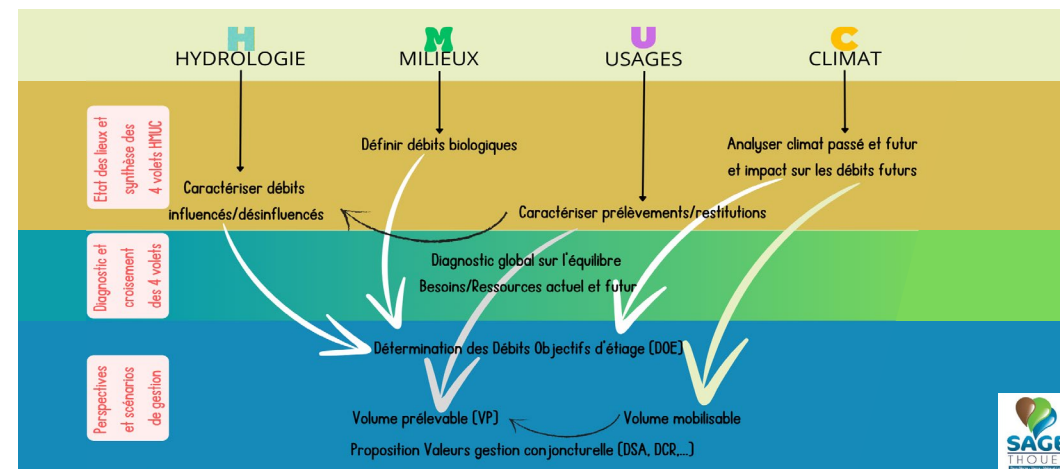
H HYDROLOGIE

M MILIEUX

U USAGES

C CLIMAT

Etat des lieux et synthèse des 4 volets HMUC

Définir débits biologiques

Analyser climat passé et futur et impact sur les débits futurs

Caractériser débits influencés/désinfluencés

Caractériser prélèvements/restitutions

Diagnostic et croisement des 4 volets

Diagnostic global sur l'équilibre Besoins/Ressources actuel et futur

Perspectives et scénarios de gestion

Détermination des Débits Objectifs d'étiage (DOE)

Volume prélevable (VP)

Volume mobilisable

Proposition Valeurs gestion conjoncturelle (DSA, DCR,...)

SAGE THOUE